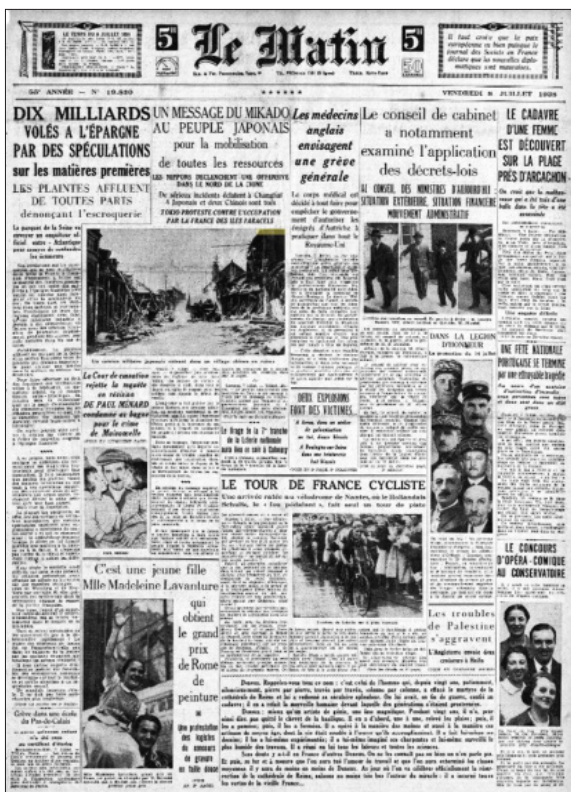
5 Ct

Le Matin

5 Ct

55e ANNÉE — N° 19.880

VENDREDI 8 JUILLET 1938

DIX MILLIARDS VOLÉS A L'ÉPARGNE PAR DES SPÉCULATIONS sur les matières premières

LES PLAINTES AFFLUENT DE TOUTES PARTS dénonçant l'escroquerie

UN MESSAGE DU MIKADO AU PEUPLE JAPONAIS pour la mobilisation de toutes les ressources

LES NIPPONS DÉCLENCHENT UNE OFFENSIVE DANS LE NORD DE LA CHINE

TOKIO PROTESTE CONTRE L'OCCUPATION PAR LA FRANCE DES ILES PARACELS

Les médecins anglais envisagent une grève générale

Le conseil de cabinet a notamment examiné l'application des décrets-lois

AU CONSEIL DES MINISTRES D'AUJOURD'HUI SITUATION EXTÉRIEURE, SITUATION FINANCIÈRE MOUVEMENT ADMINISTRATIF

LE CADAVRE D'UNE FEMME EST DÉCOUVERT SUR LA PLAGE PRÈS D'ARCACHON

La Cour de cassation rejette la requête en révision DE PAUL MIKARD condamné au bagne pour le crime de Malmaville

DEUX EXPLOSIONS FONT DES VICTIMES

DANS LA LÉGION D'HONNEUR

UNE FÊTE NATIONALE PORTUGAISE SE TERMINE par une effroyable tragédie

LE TOUR DE FRANCE CYCLISTE

C'est une jeune fille Mlle Madeleine Lavanture qui obtient le grand prix de Rome de peinture

Grève dans une école du Pas-de-Calais

LE CONCOURS D'OPÉRA-COMIQUE AU CONSERVATOIRE

Les troubles de Palestine s'aggravent

L'Angleterre envoie deux croiseurs à Haïfa